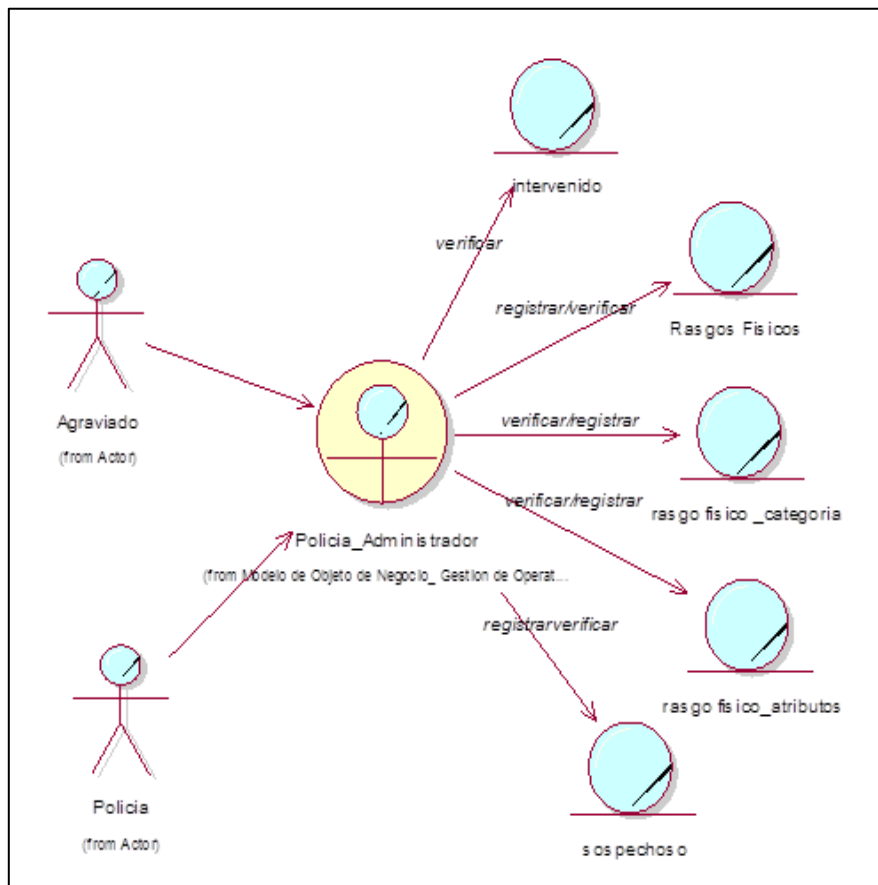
intervenido

verificar

registrar/verificar

Rasgos Fisicos

Agraviado
(from Actor)

verificar/registrar

rasgo fisico _categoria

verificar/registrar

Policia_Administrador
(from Modelo de Objeto de Negocio_ Gestion de Operat...

registrarverificar

rasgo fisico_atributos

Policia
(from Actor)

sospechoso